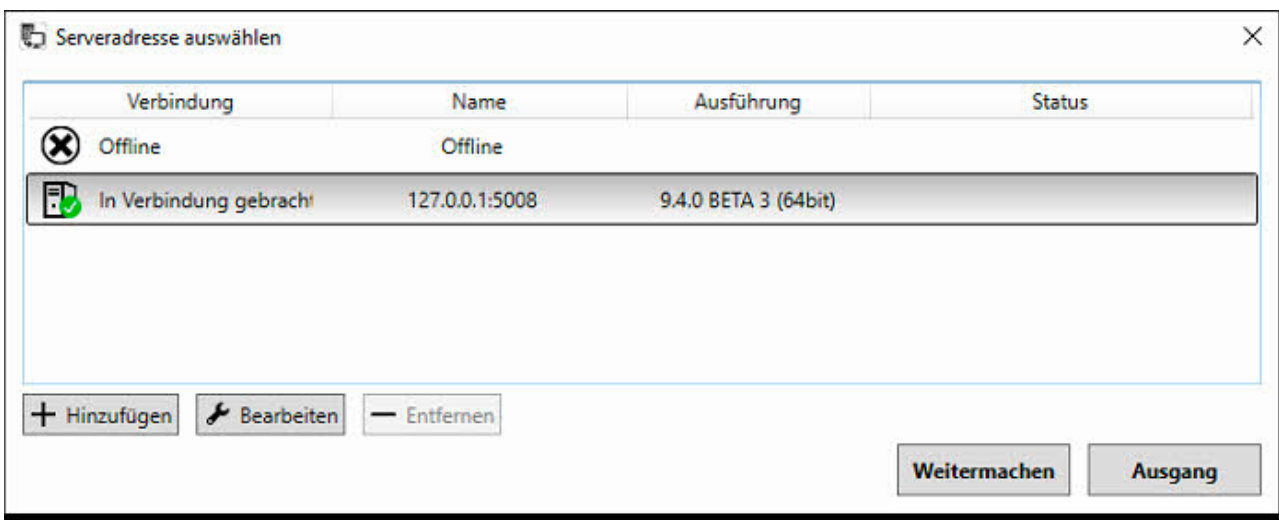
Serveradresse auswählen

| Verbindung | Name | Ausführung | Status |
|---|---|---|---|
| Offline | Offline | | |
| In Verbindung gebracht | 127.0.0.1:5008 | 9.4.0 BETA 3 (64bit) | |

Hinzufügen Bearbeiten Entfernen

Weitermachen Ausgang